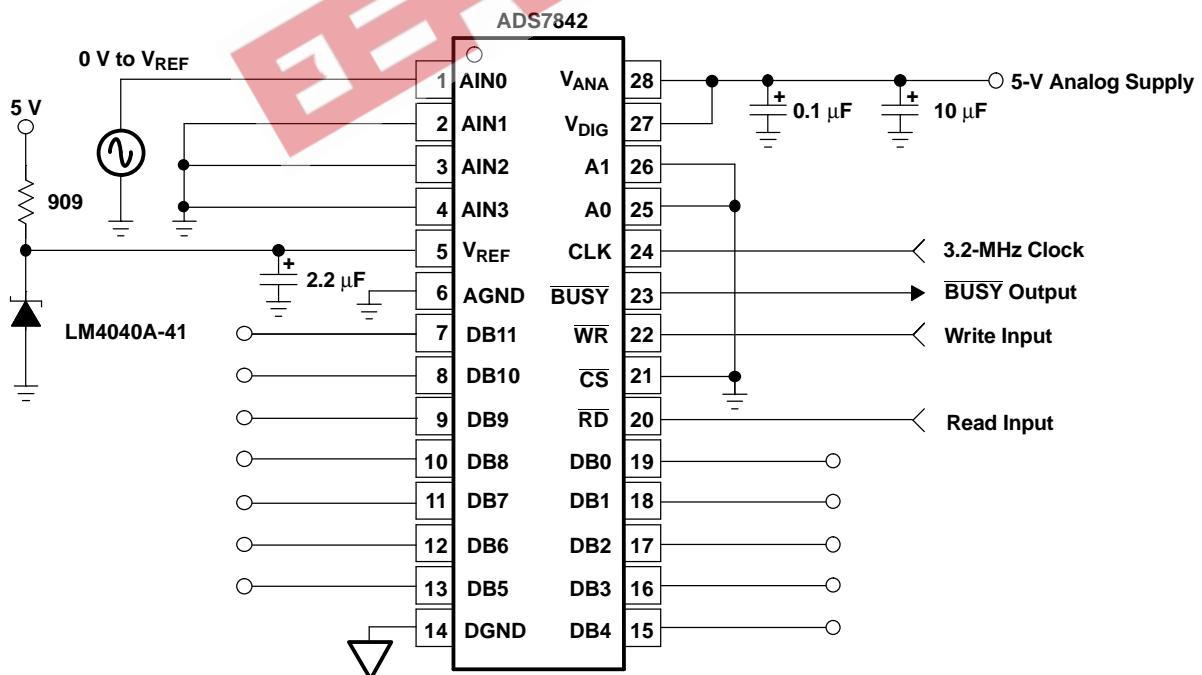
ADS7842

0 V to $V_{REF}$

5 V

909

LM4040A-41

2.2 μF

| 1 | AIN0 | $V_{ANA}$ | 28 |
|---|---|---|---|
| 2 | AIN1 | $V_{DIG}$ | 27 |
| 3 | AIN2 | A1 | 26 |
| 4 | AIN3 | A0 | 25 |
| 5 | $V_{REF}$ | CLK | 24 |
| 6 | AGND | $\overline{BUSY}$ | 23 |
| 7 | DB11 | $\overline{WR}$ | 22 |
| 8 | DB10 | $\overline{CS}$ | 21 |
| 9 | DB9 | $\overline{RD}$ | 20 |
| 10 | DB8 | DB0 | 19 |
| 11 | DB7 | DB1 | 18 |
| 12 | DB6 | DB2 | 17 |
| 13 | DB5 | DB3 | 16 |
| 14 | DGND | DB4 | 15 |

5-V Analog Supply

0.1 μF

10 μF

3.2-MHz Clock

$\overline{BUSY}$ Output

Write Input

Read Input